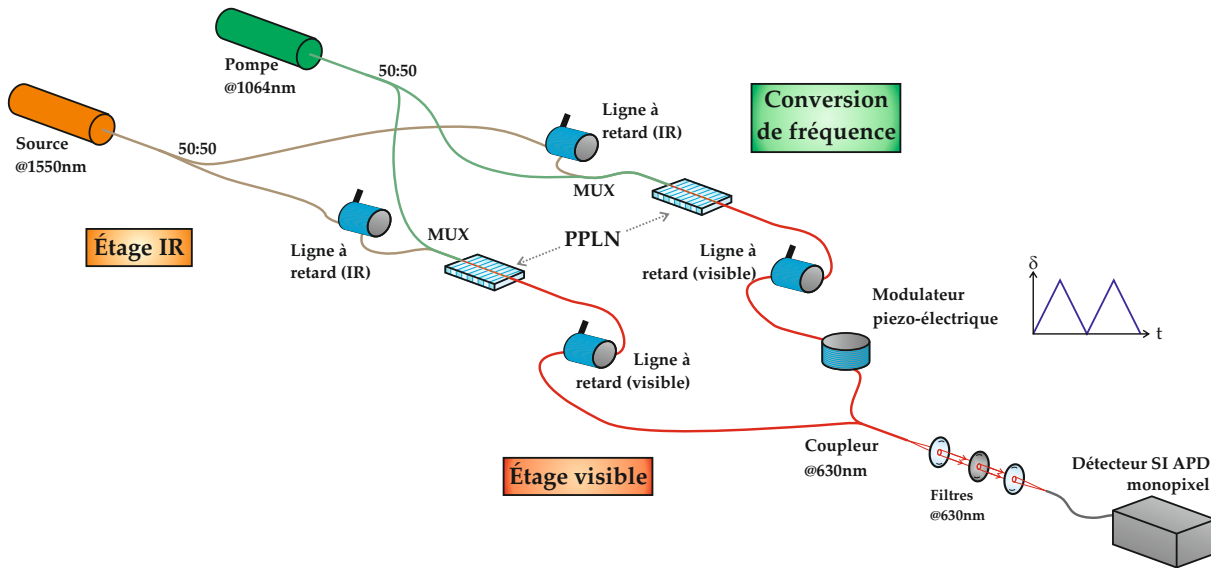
Pompe
@1064nm

50:50

Source
@1550nm

50:50

Ligne à
retard (IR)

Conversion
de fréquence

MUX

Ligne à
retard (IR)

MUX

PPLN

Ligne à
retard (visible)

Étage IR

$\delta$

t

Modulateur
piezo-électrique

Ligne à
retard (visible)

Coupleur
@630nm

Étage visible

Filtres
@630nm

Détecteur SI APD
monopixel